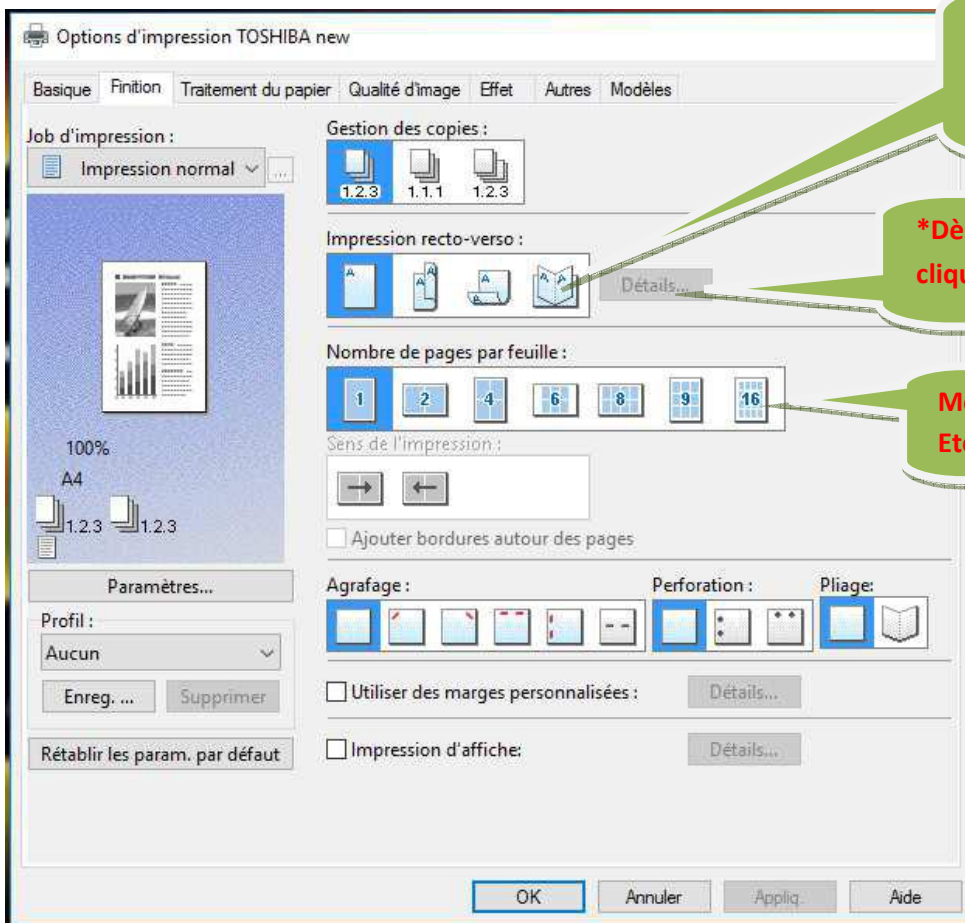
Options d'impression TOSHIBA new

Basique | Finition | Traitement du papier | Qualité d'image | Effet | Autres | Modèles

Job d'impression :

Impression normal

100%

A4

1.2.3 1.2.3

Paramètres...

Profil :

Aucun

Enreg. ... Supprimer

Rétablir les param. par défaut

Gestion des copies :

1.2.3 1.1.1 1.2.3

Impression recto-verso :

Détails...

Nombre de pages par feuille :

1 2 4 6 8 9 16

Sens de l'impression :

Ajouter bordures autour des pages

Agrafage :

Perforation :

Pliage:

Utiliser des marges personnalisées :

Détails...

Impression d'affiche:

Détails...

OK Annuler Appliq. Aide

*Dè

cliqu

Mo

Et